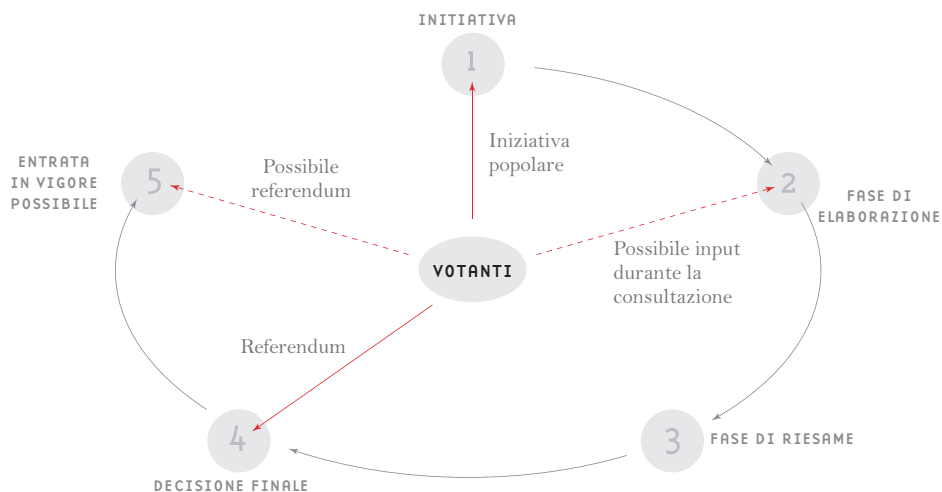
INITIATIVA

1

Iniziativa popolare

ENTRATA IN VIGORE POSSIBILE

5

Possibile referendum

2

FASE DI ELABORAZIONE

VOTANTI

Possibile input durante la consultazione

Referendum

4

DECISIONE FINALE

3

FASE DI RIESAME